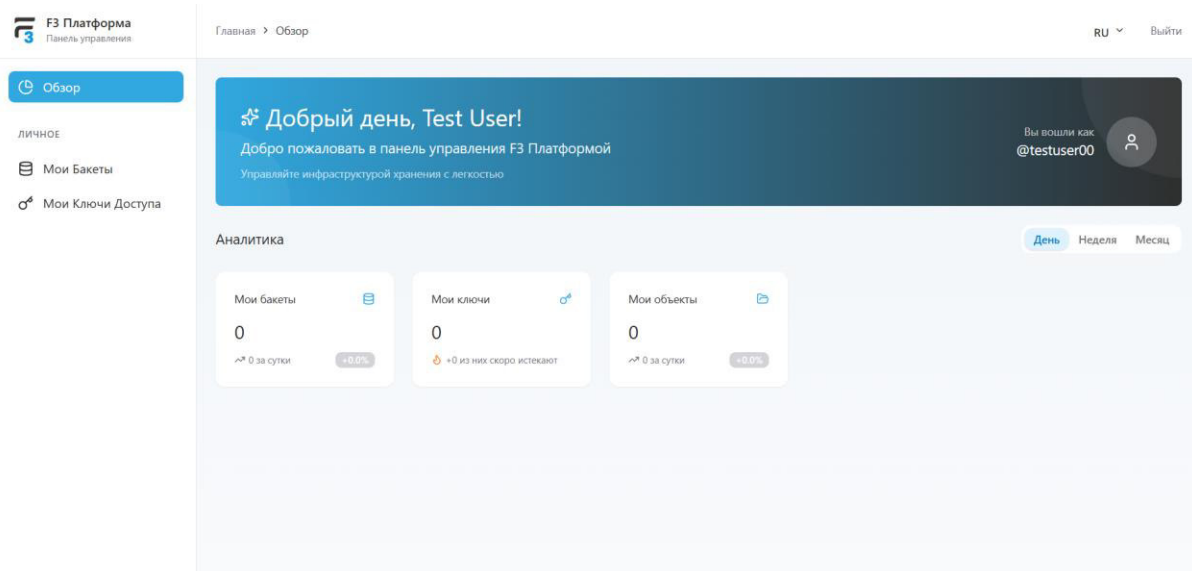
F3 Платформа
Панель управления

Главная > Обзор

RU

Выйти

Обзор

ЛИЧНОЕ

Мои Бакеты

Мои Ключи Доступа

Добрый день, Test User!

Добро пожаловать в панель управления F3 Платформой

Управляйте инфраструктурой хранения с легкостью

Вы вошли как
@testuser00

Аналитика

День Неделя Месяц

Мои бакеты
0
0 за сутки
+0.0%

Мои ключи
0
+0 из них скоро истекают

Мои объекты
0
0 за сутки
+0.0%